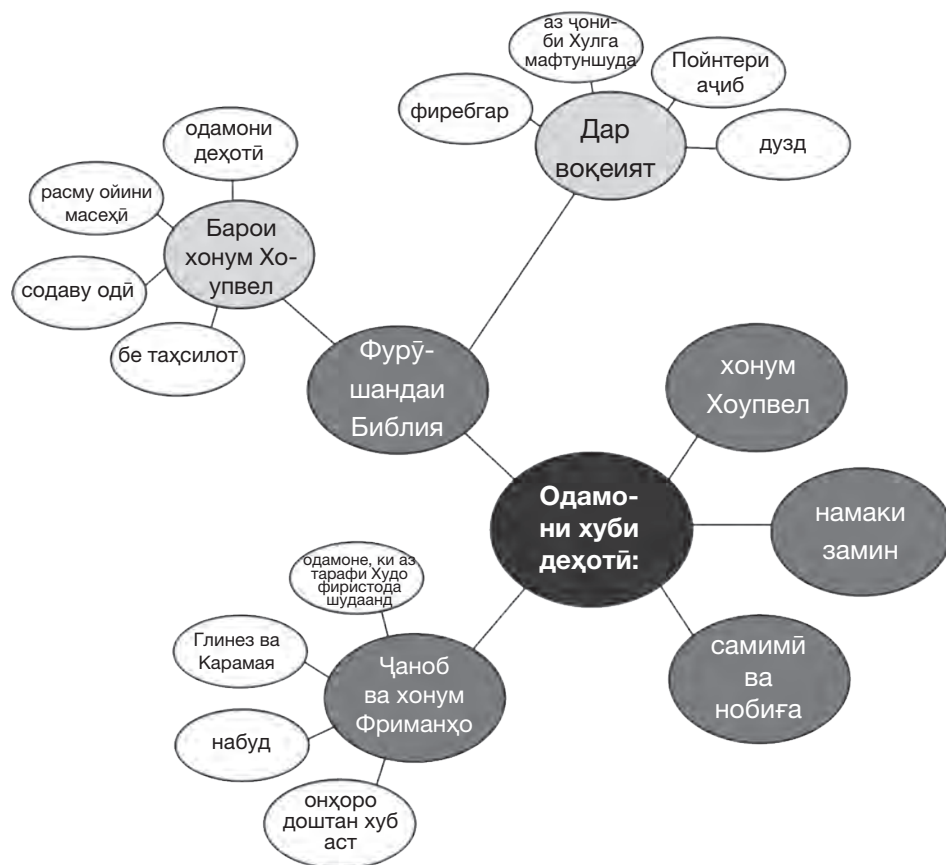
аз ҷонибиХулга мафтуншуда

Пойнтери аҷиб

фиребгар

Дар воқеият

дузд

одамони деҳотӣ

расму ойини масеҳӣ

Барои хонум Хоупвел

содаву одӣ

бе таҳсилот

Фурӯшандаи Библия

хонум Хоупвел

Одамони хуби деҳотӣ:

намаки замин

одамоне, ки аз тарафи Худо фиристода шудаанд

Глинез ва Карамая

Ҷаноб ва хонум Фриманҳо

самимӣ ва нобиға

набуд

онҳоро доштан хуб аст